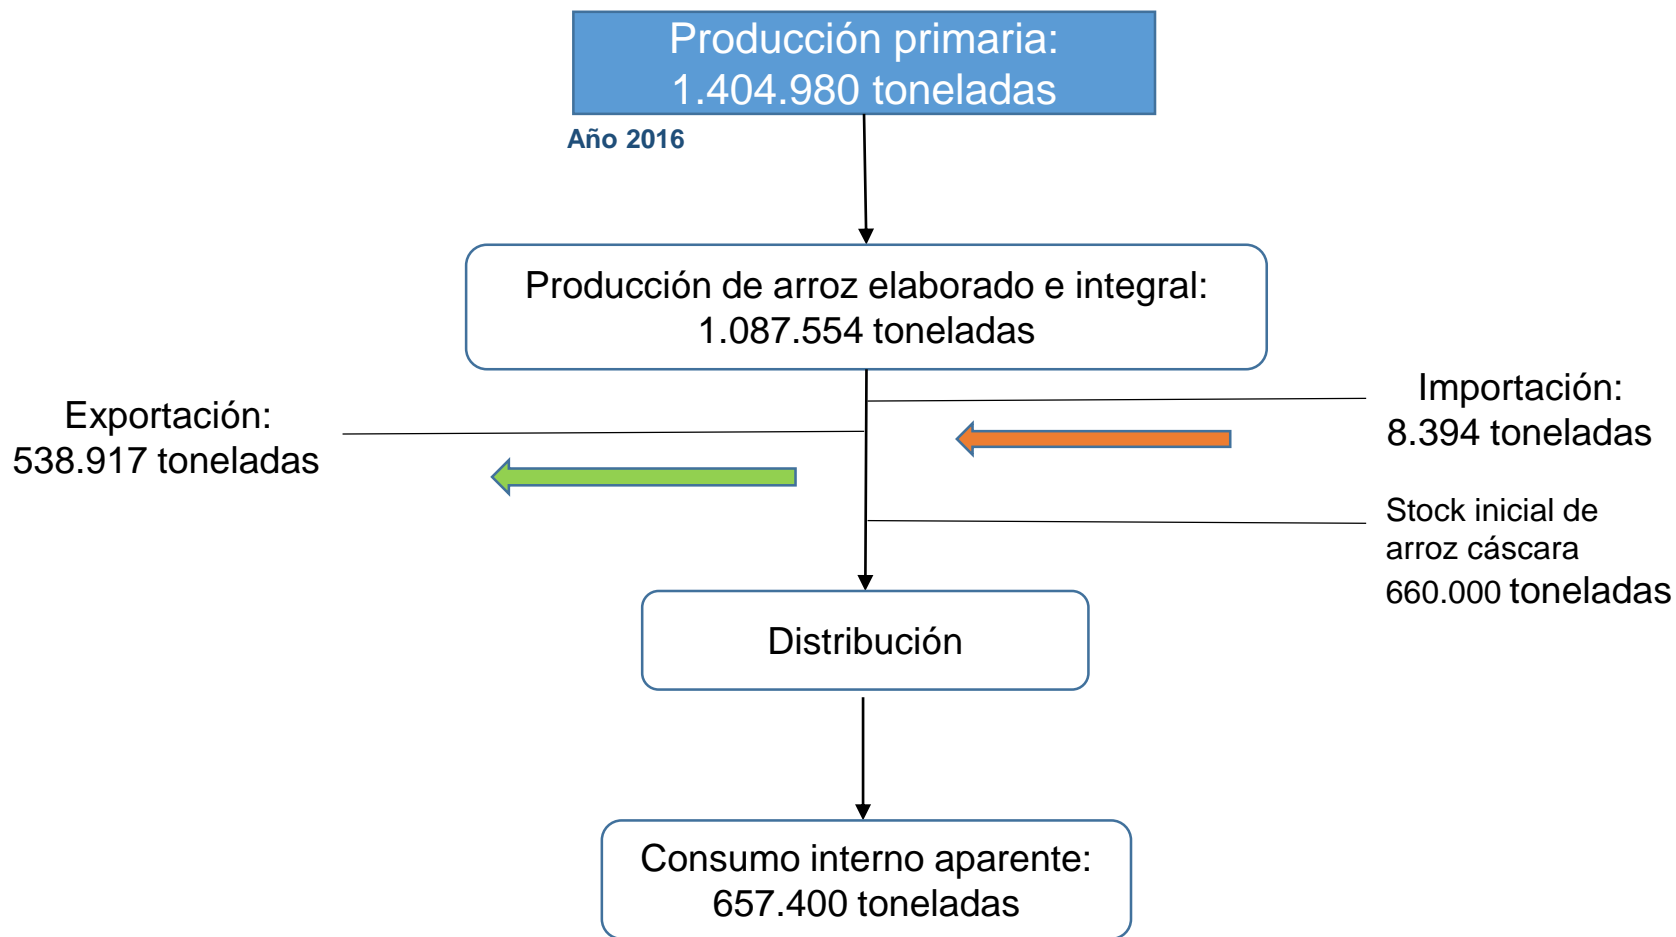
Producción primaria:
1.404.980 toneladas

Año 2016

Producción de arroz elaborado e integral:
1.087.554 toneladas

Exportación:
538.917 toneladas

Importación:
8.394 toneladas

Stock inicial de arroz cáscara
660.000 toneladas

Distribución

Consumo interno aparente:
657.400 toneladas